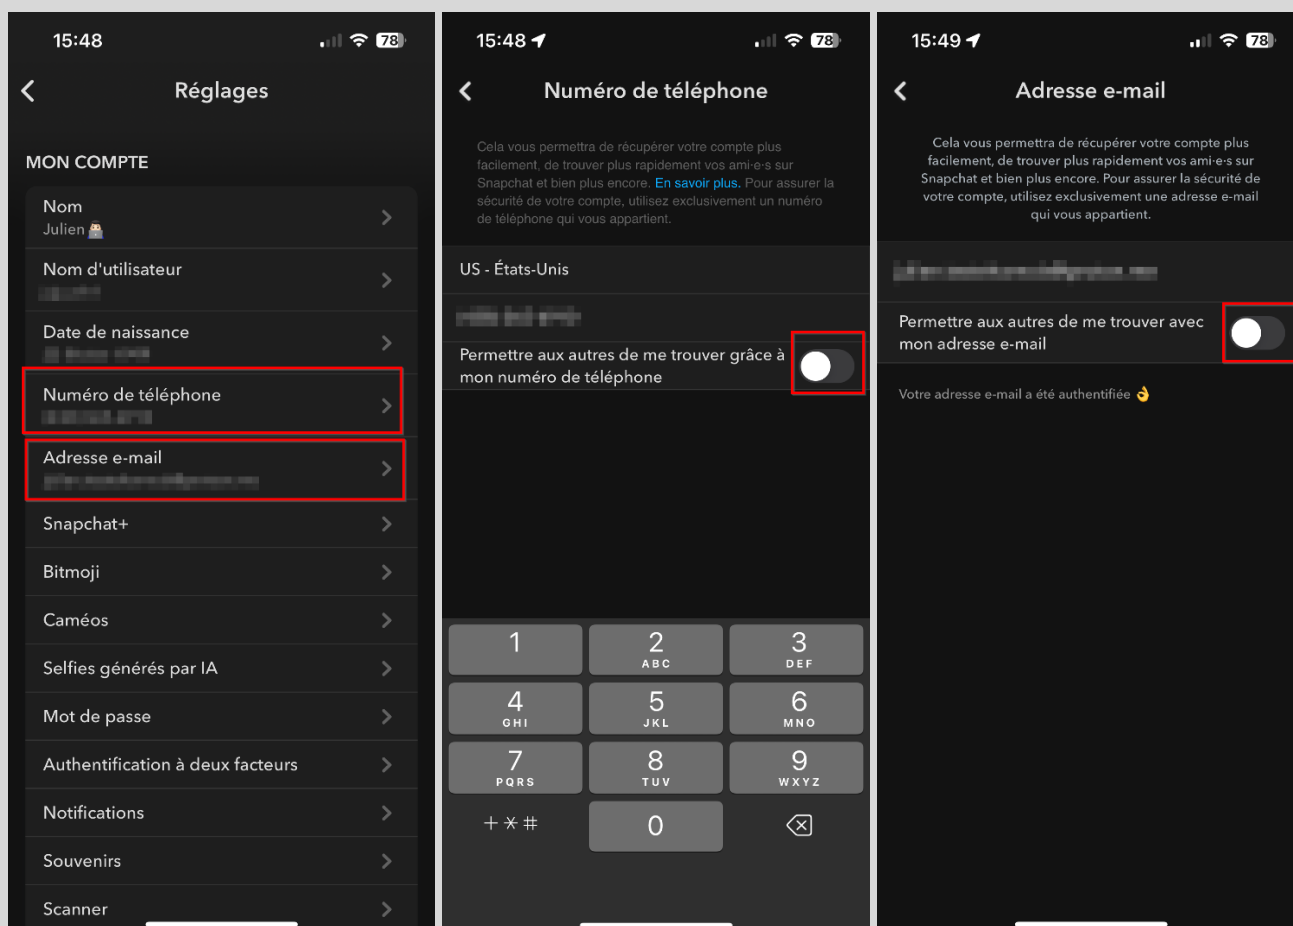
15:48 78

Réglages

MON COMPTE

Nom
Julien

Nom d'utilisateur
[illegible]

Date de naissance
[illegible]

Numéro de téléphone
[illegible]

Adresse e-mail
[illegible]

Snapchat+

Bitmoji

Caméos

Selfies générés par IA

Mot de passe

Authentification à deux facteurs

Notifications

Souvenirs

Scanner

15:48 78

Numéro de téléphone

Cela vous permettra de récupérer votre compte plus facilement, de trouver plus rapidement vos ami·e·s sur Snapchat et bien plus encore. En savoir plus. Pour assurer la sécurité de votre compte, utilisez exclusivement un numéro de téléphone qui vous appartient.

US - États-Unis

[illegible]

Permettre aux autres de me trouver grâce à mon numéro de téléphone

1
2 ABC
3 DEF
4 GHI
5 JKL
6 MNO
7 PQRS
8 TUV
9 WXYZ
+ * #
0

15:49 78

Adresse e-mail

Cela vous permettra de récupérer votre compte plus facilement, de trouver plus rapidement vos ami·e·s sur Snapchat et bien plus encore. Pour assurer la sécurité de votre compte, utilisez exclusivement une adresse e-mail qui vous appartient.

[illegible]

Permettre aux autres de me trouver avec mon adresse e-mail

Votre adresse e-mail a été authentifiée 👌